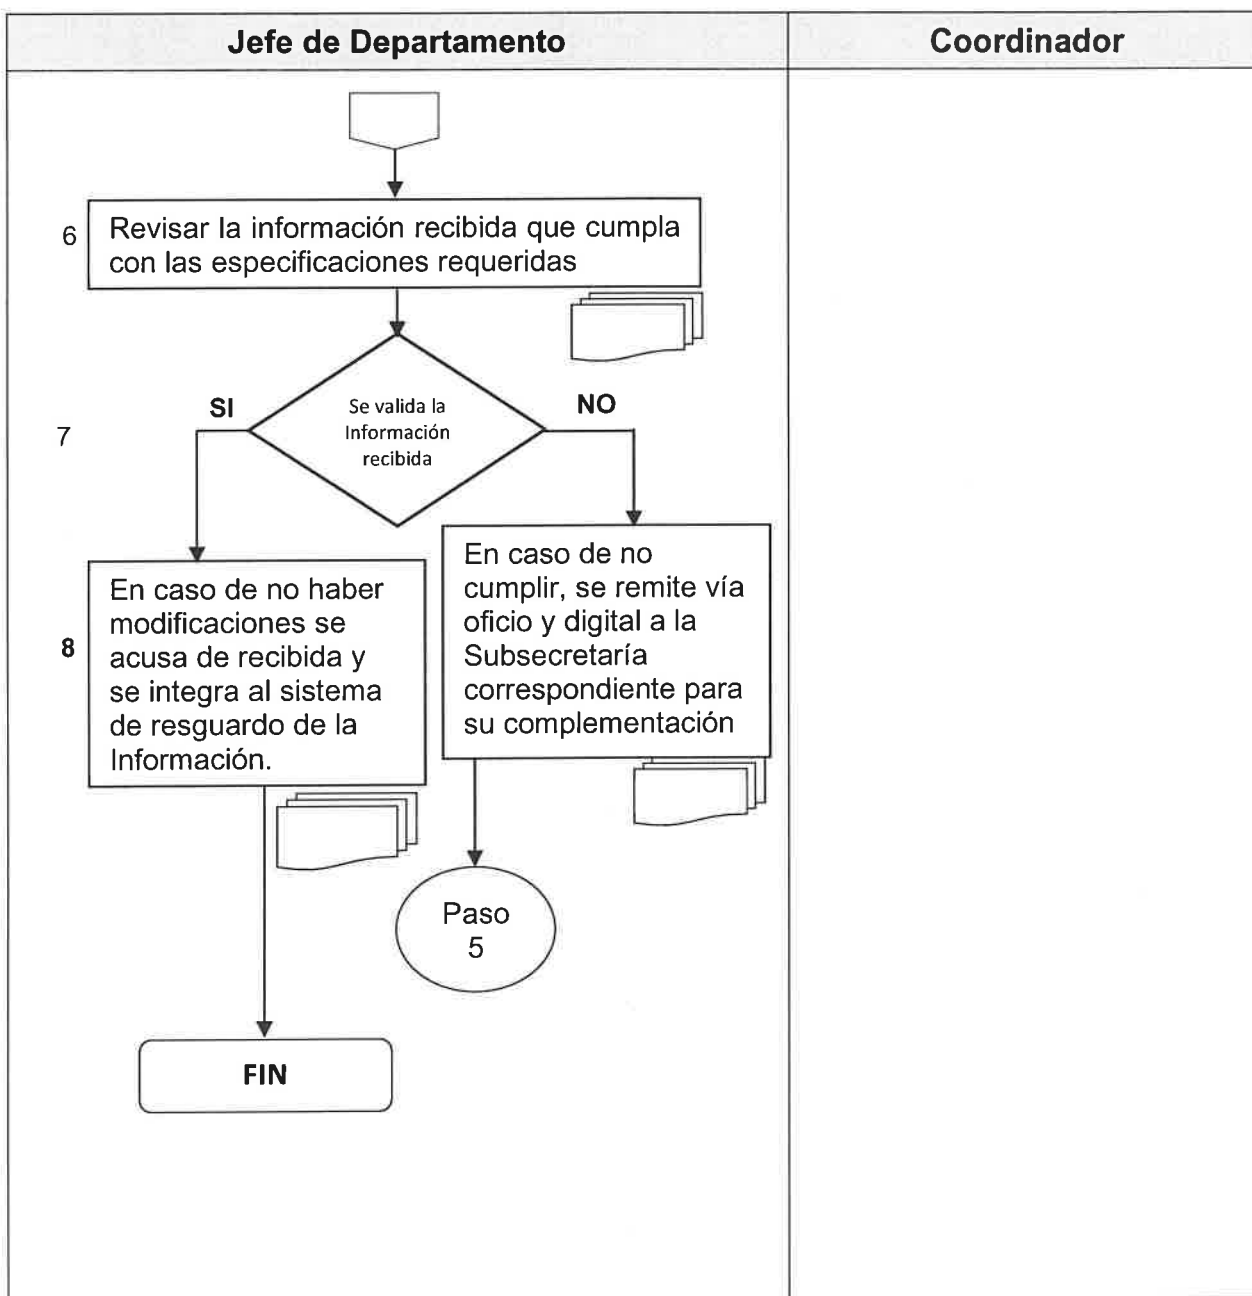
| Jefe de Departamento | Coordinador |
|---|---|

6 Revisar la información recibida que cumpla con las especificaciones requeridas

7 Se valida la Información recibida

SI

NO

8 En caso de no haber modificaciones se acusa de recibida y se integra al sistema de resguardo de la Información.

En caso de no cumplir, se remite vía oficio y digital a la Subsecretaría correspondiente para su complementación

Paso 5

FIN